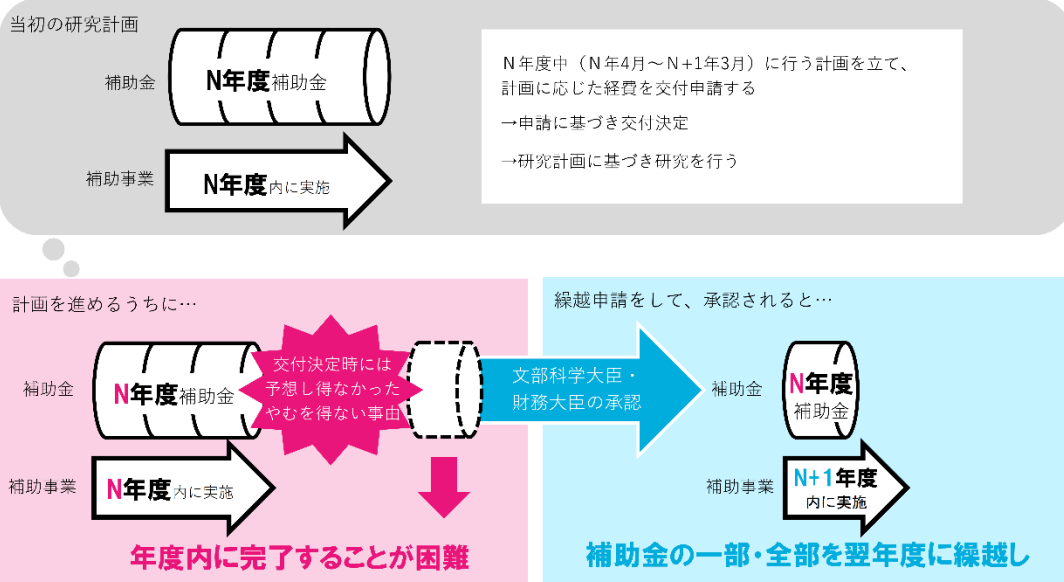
当初の研究計画

補助金

N年度補助金

補助事業

N年度内に実施

N年度中（N年4月～N+1年3月）に行う計画を立て、計画に応じた経費を交付申請する

→申請に基づき交付決定

→研究計画に基づき研究を行う

計画を進めるうちに…

補助金

N年度補助金

交付決定時には予想し得なかったやむを得ない事由

補助事業

N年度内に実施

年度内に完了することが困難

繰越申請をして、承認されると…

文部科学大臣・財務大臣の承認

補助金

N年度補助金

補助事業

N+1年度内に実施

補助金の一部・全部を翌年度に繰越し